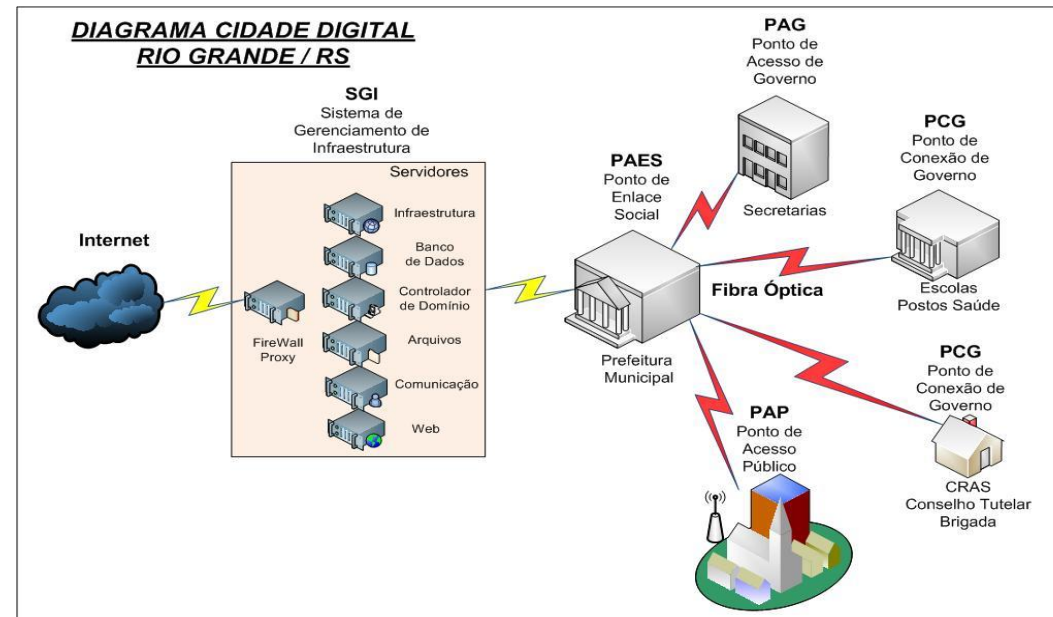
DIAGRAMA CIDADE DIGITAL
RIO GRANDE / RS

SGI
Sistema de Gerenciamento de Infraestrutura

Servidores

Infraestrutura

Banco de Dados

Controlador de Domínio

Arquivos

Comunicação

Web

Internet

FireWall Proxy

PAES
Ponto de Enlace Social

Prefeitura Municipal

PAG
Ponto de Acesso de Governo

Secretarias

PCG
Ponto de Conexão de Governo

Escolas
Postos Saúde

Fibra Óptica

PCG
Ponto de Conexão de Governo

CRAS
Conselho Tutelar
Brigada

PAP
Ponto de Acesso Público